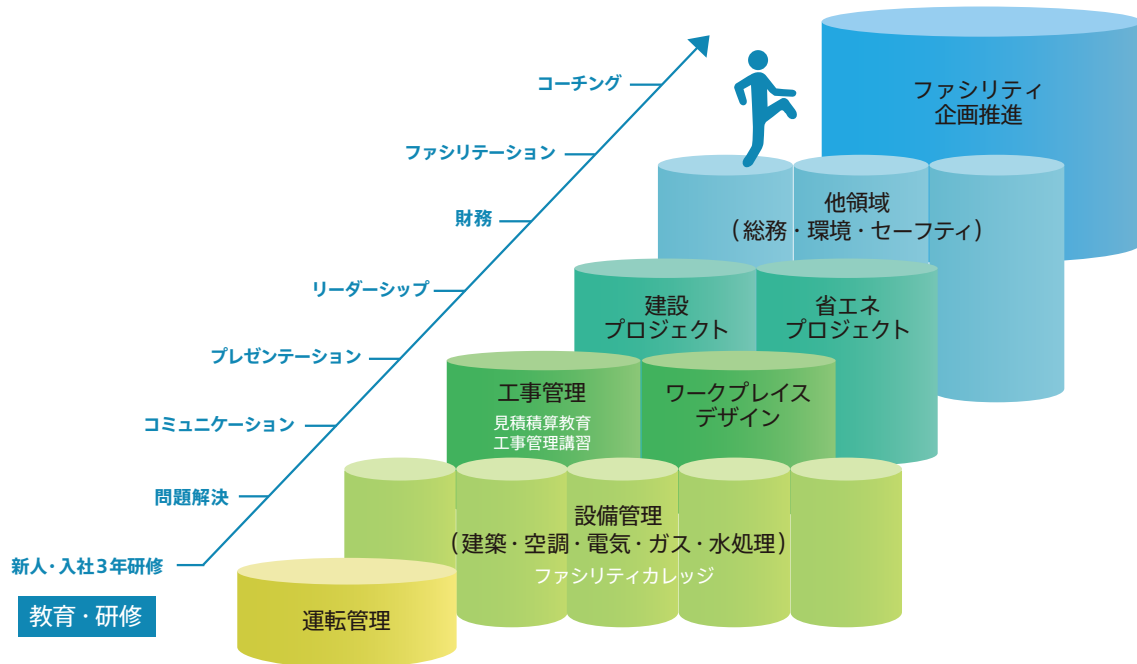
コーチング

ファシリテーション

財務

リーダーシップ

プレゼンテーション

コミュニケーション

問題解決

新人・入社３年研修

教育・研修

ファシリティ
企画推進

他領域
（総務・環境・セーフティ）

建設
プロジェクト

省エネ
プロジェクト

工事管理
見積積算教育
工事管理講習

ワークプレイス
デザイン

設備管理
（建築・空調・電気・ガス・水処理）
ファシリティカレッジ

運転管理